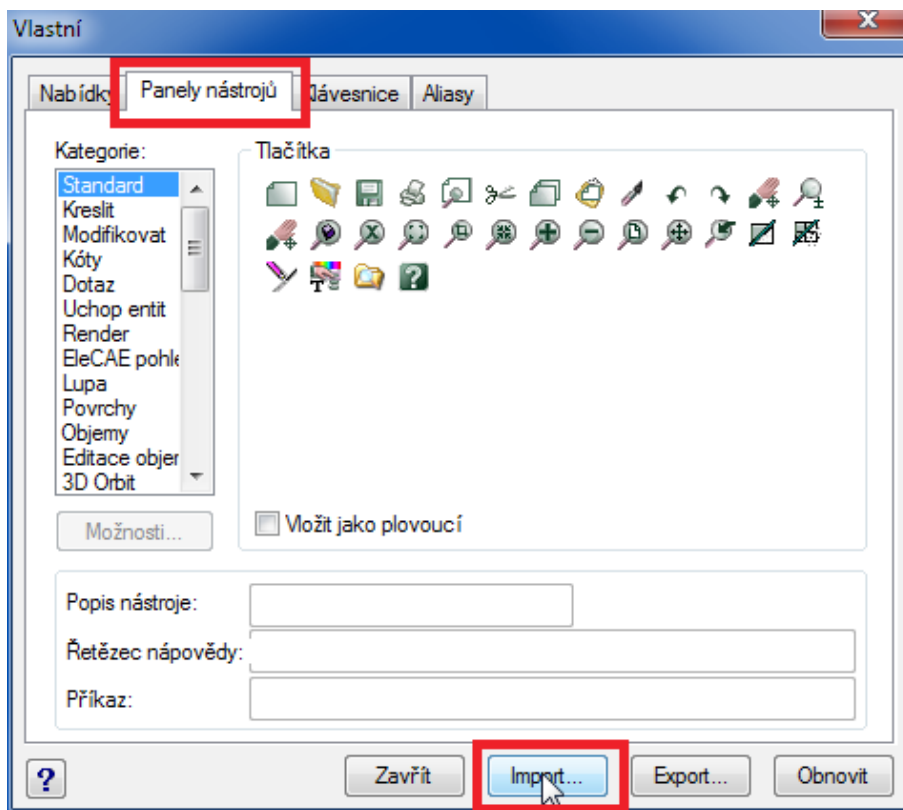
Vlastní

Nabídky | Panely nástrojů | Klávesnice | Aliasy

Kategorie:
Standard
Kreslit
Modifikovat
Kóty
Dotaz
Uchop entit
Render
EleCAE pohle
Lupa
Povrchy
Objemy
Editace objer
3D Orbit

Možnosti...

Tlačítka

Vložit jako plovoucí

Popis nástroje:
Řetězec nápovědy:
Příkaz:

?
Zavřít
Import...
Export...
Obnovit